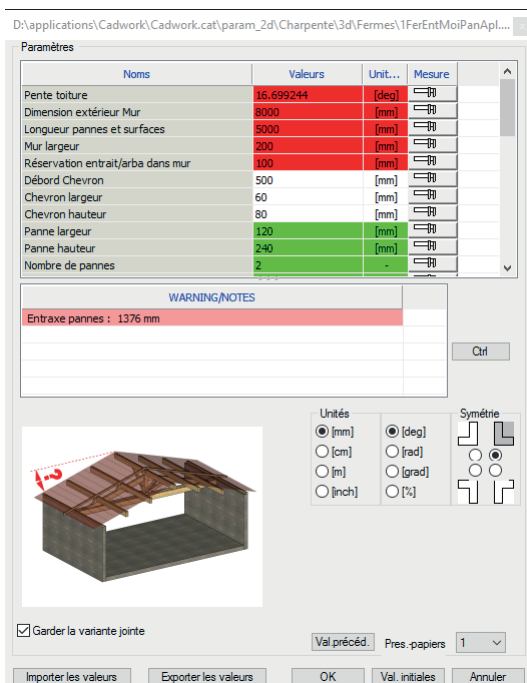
D:\applications\Cadwork\Cadwork.cat\param_2d\Charpente\3d\Fermes\1FerEntMoiPanApl...

Paramètres

| Noms | Valeurs | Unit... | Mesure |
|---|---|---|---|
| Pente toiture | 16.699244 | [deg] | |
| Dimension extérieur Mur | 8000 | [mm] | |
| Longueur pannes et surfaces | 5000 | [mm] | |
| Mur largeur | 200 | [mm] | |
| Réservation entrait/arba dans mur | 100 | [mm] | |
| Débord Chevron | 500 | [mm] | |
| Chevron largeur | 60 | [mm] | |
| Chevron hauteur | 80 | [mm] | |
| Panne largeur | 120 | [mm] | |
| Panne hauteur | 240 | [mm] | |
| Nombre de pannes | 2 | - | |

| WARNING/NOTES |
|---|
| Entraxe pannes : 1376 mm |

Ctrl

Unités
[mm] [deg]
[cm] [rad]
[m] [grad]
[inch] [%]

Symétrie

Garder la variante jointe

Val.précéd. Pres.-papiers 1

Importer les valeurs Exporter les valeurs OK Val. initiales Annuler